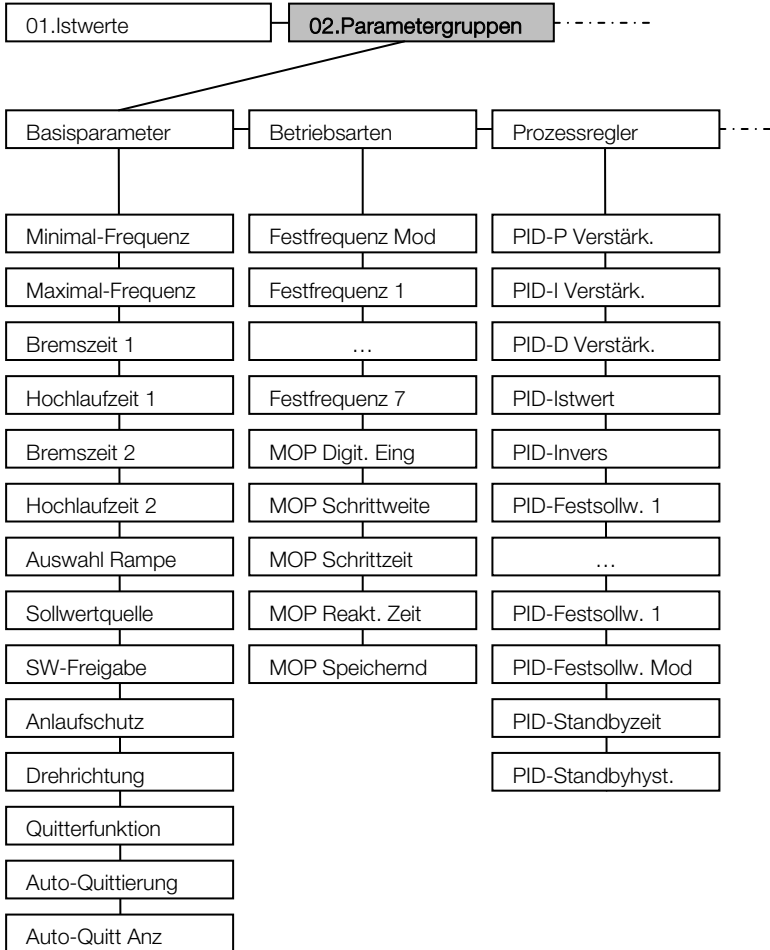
01.Istwerte

02.Parametergruppen

Basisparameter

Minimal-Frequenz

Maximal-Frequenz

Bremszeit 1

Hochlaufzeit 1

Bremszeit 2

Hochlaufzeit 2

Auswahl Rampe

Sollwertquelle

SW-Freigabe

Anlaufschutz

Drehrichtung

Quitterfunktion

Auto-Quittierung

Auto-Quitt Anz

Betriebsarten

Festfrequenz Mod

Festfrequenz 1

…

Festfrequenz 7

MOP Digit. Eing

MOP Schrittweite

MOP Schrittzeit

MOP Reakt. Zeit

MOP Speichernd

Prozessregler

PID-P Verstärk.

PID-I Verstärk.

PID-D Verstärk.

PID-Istwert

PID-Invers

PID-Festsollw. 1

…

PID-Festsollw. 1

PID-Festsollw. Mod

PID-Standbyzeit

PID-Standbyhyst.